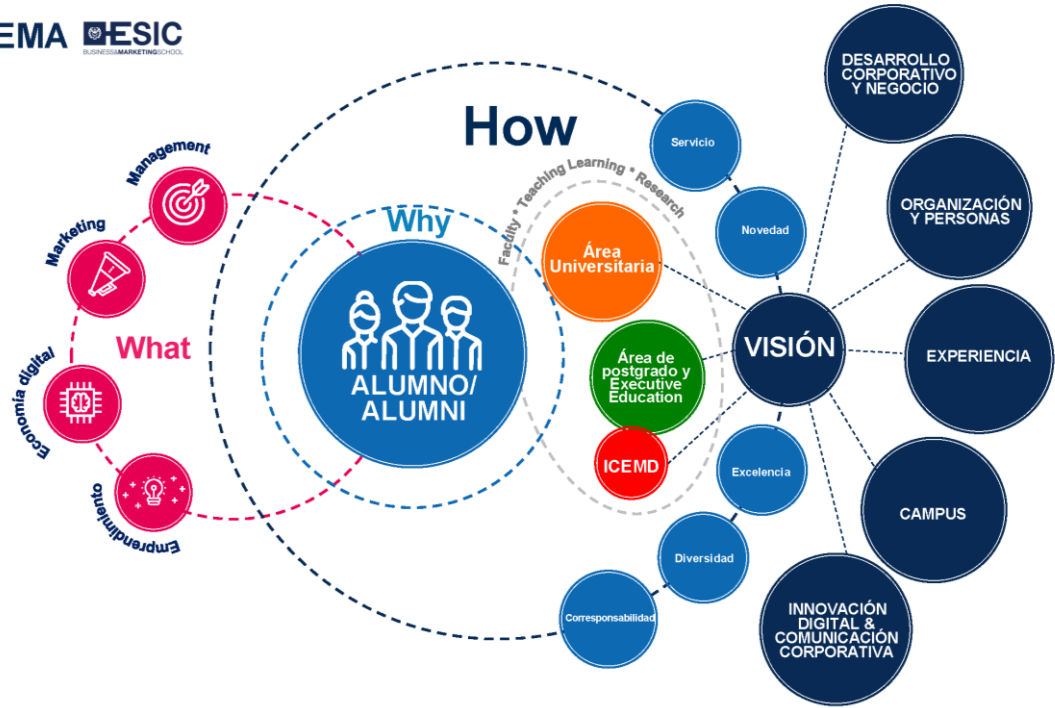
EMA ESIC
BUSINESS&MARKETINGSCHOOL

How

Why

What

Management

Marketing

Economía digital

Emprendimiento

ALUMNO/ ALUMNI

Faculty • Teaching Learning • Research

Área Universitaria

Área de postgrado y Executive Education

ICEMD

Servicio

Novedad

Excelencia

Diversidad

Corresponsabilidad

VISIÓN

DESARROLLO CORPORATIVO Y NEGOCIO

ORGANIZACIÓN Y PERSONAS

EXPERIENCIA

CAMPUS

INNOVACIÓN DIGITAL & COMUNICACIÓN CORPORATIVA